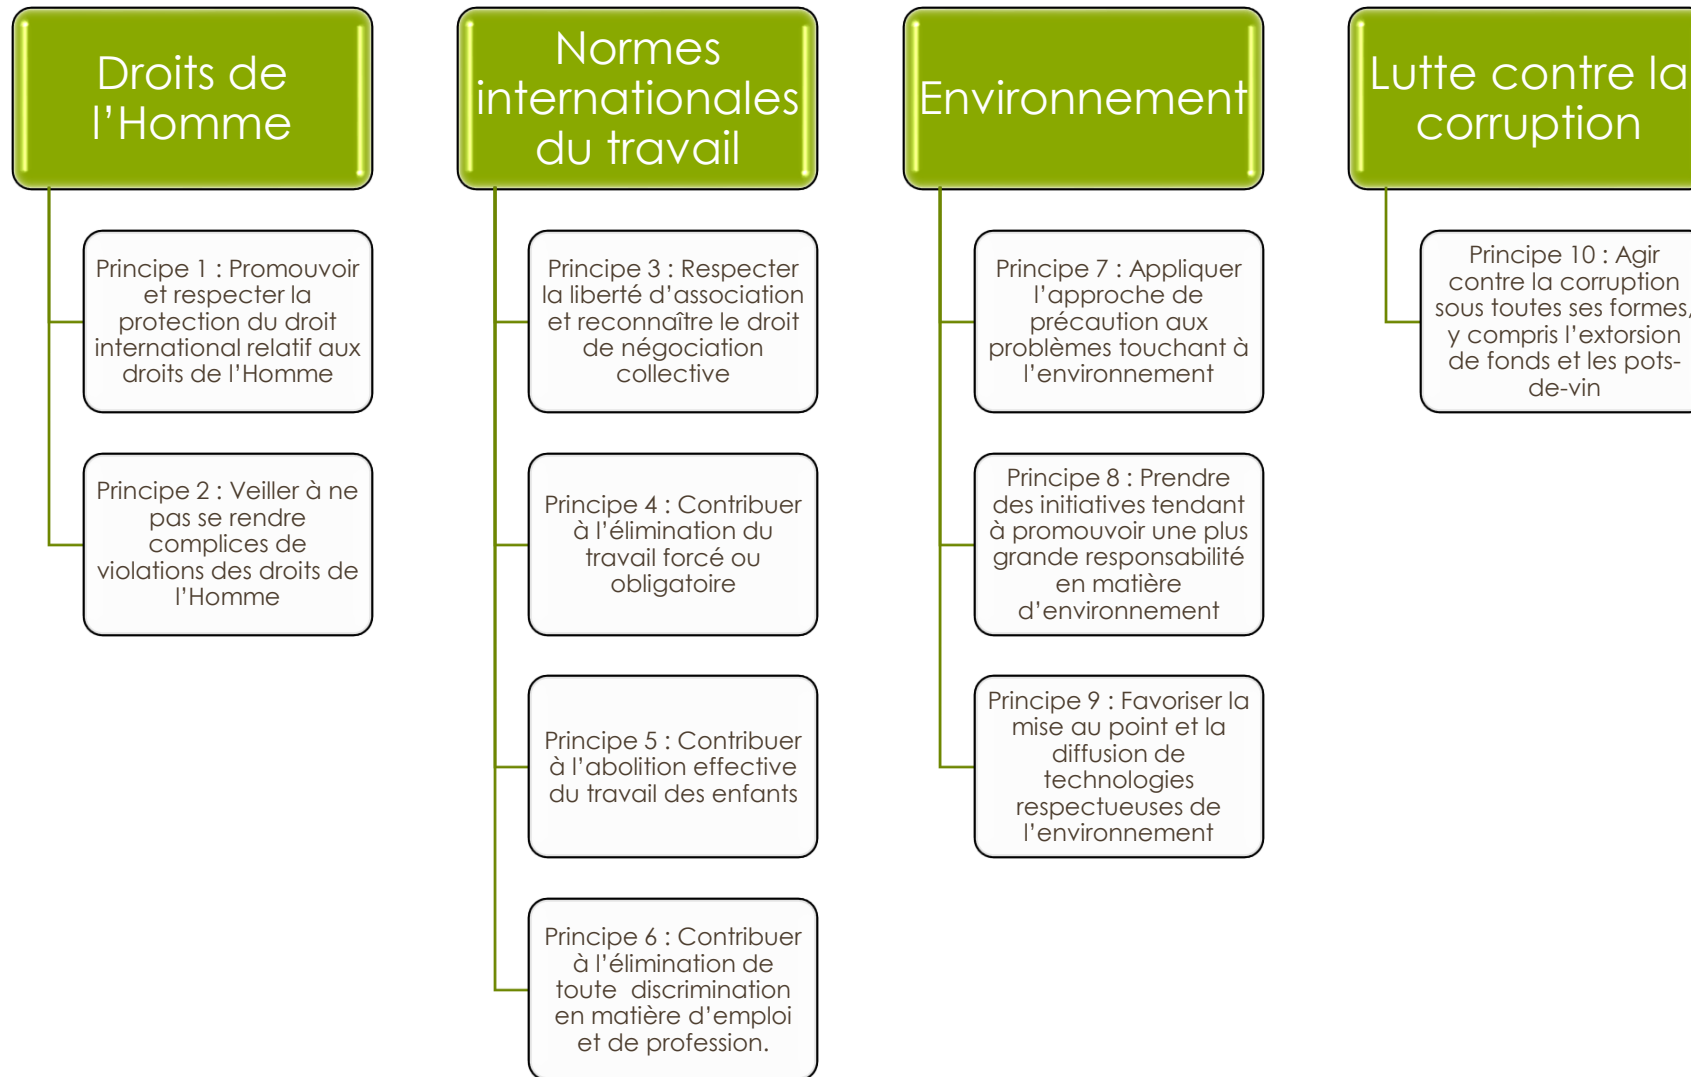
Droits de l'Homme

Principe 1 : Promouvoir et respecter la protection du droit international relatif aux droits de l'Homme

Principe 2 : Veiller à ne pas se rendre complices de violations des droits de l'Homme

Normes internationales du travail

Principe 3 : Respecter la liberté d'association et reconnaître le droit de négociation collective

Principe 4 : Contribuer à l'élimination du travail forcé ou obligatoire

Principe 5 : Contribuer à l'abolition effective du travail des enfants

Principe 6 : Contribuer à l'élimination de toute discrimination en matière d'emploi et de profession.

Environnement

Principe 7 : Appliquer l'approche de précaution aux problèmes touchant à l'environnement

Principe 8 : Prendre des initiatives tendant à promouvoir une plus grande responsabilité en matière d'environnement

Principe 9 : Favoriser la mise au point et la diffusion de technologies respectueuses de l'environnement

Lutte contre la corruption

Principe 10 : Agir contre la corruption sous toutes ses formes, y compris l'extorsion de fonds et les pots-de-vin